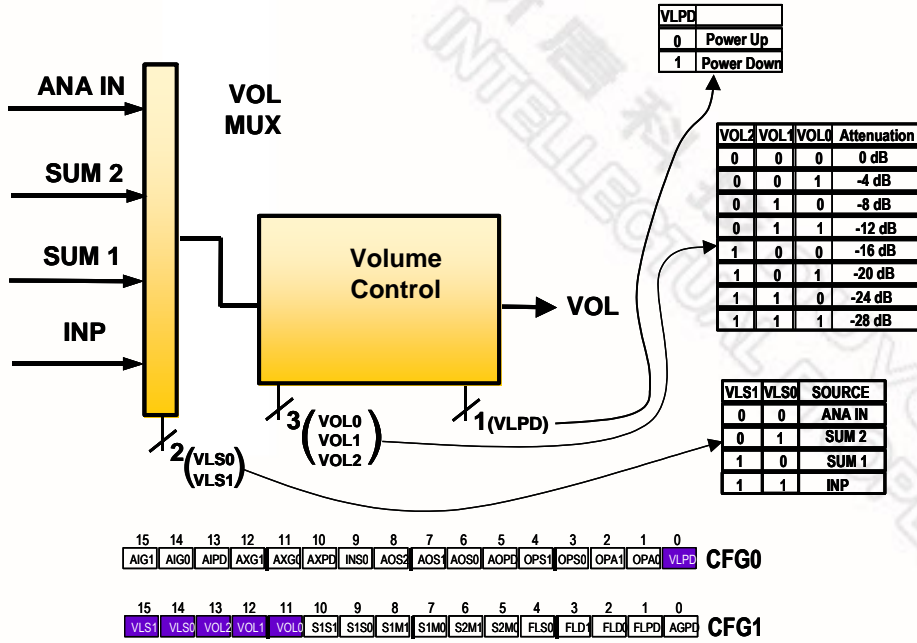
| VLPD | |
|---|---|
| 0 | Power Up |
| 1 | Power Down |

ANA IN

SUM 2

SUM 1

INP

VOL MUX

Volume Control

VOL

| VOL2 | VOL1 | VOL0 | Attenuation |
|---|---|---|---|
| 0 | 0 | 0 | 0 dB |
| 0 | 0 | 1 | -4 dB |
| 0 | 1 | 0 | -8 dB |
| 0 | 1 | 1 | -12 dB |
| 1 | 0 | 0 | -16 dB |
| 1 | 0 | 1 | -20 dB |
| 1 | 1 | 0 | -24 dB |
| 1 | 1 | 1 | -28 dB |

3 (VOL0 VOL1 VOL2)

1 (VLPD)

2 (VLS0 VLS1)

| VLS1 | VLS0 | SOURCE |
|---|---|---|
| 0 | 0 | ANA IN |
| 0 | 1 | SUM 2 |
| 1 | 0 | SUM 1 |
| 1 | 1 | INP |

| 15 | 14 | 13 | 12 | 11 | 10 | 9 | 8 | 7 | 6 | 5 | 4 | 3 | 2 | 1 | 0 | |
|---|---|---|---|---|---|---|---|---|---|---|---|---|---|---|---|---|
| AIG1 | AIG0 | AIPD | AXG1 | AXG0 | AXPD | INS0 | AOS2 | AOS1 | AOS0 | AOPD | OPS1 | OPS0 | OPA1 | OPA0 | VLPD | CFG0 |

| 15 | 14 | 13 | 12 | 11 | 10 | 9 | 8 | 7 | 6 | 5 | 4 | 3 | 2 | 1 | 0 | |
|---|---|---|---|---|---|---|---|---|---|---|---|---|---|---|---|---|
| VLS1 | VLS0 | VOL2 | VOL1 | VOL0 | S1S1 | S1S0 | S1M1 | S1M0 | S2M1 | S2M0 | FLS0 | FLD1 | FLD0 | FLPD | AGPD | CFG1 |